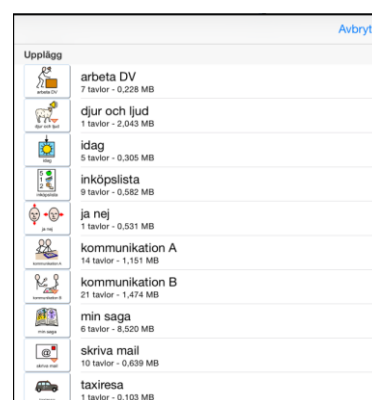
Avbryt

Upplägg

arbeta DV
7 tavlor - 0,228 MB

djur och ljud
1 tavlor - 2,043 MB

idag
5 tavlor - 0,305 MB

inköpslista
9 tavlor - 0,582 MB

ja nej
1 tavlor - 0,531 MB

kommunikation A
14 tavlor - 1,151 MB

kommunikation B
21 tavlor - 1,474 MB

min saga
6 tavlor - 8,520 MB

skriva mail
10 tavlor - 0,639 MB

taxiresa
1 tavlor - 0,103 MB